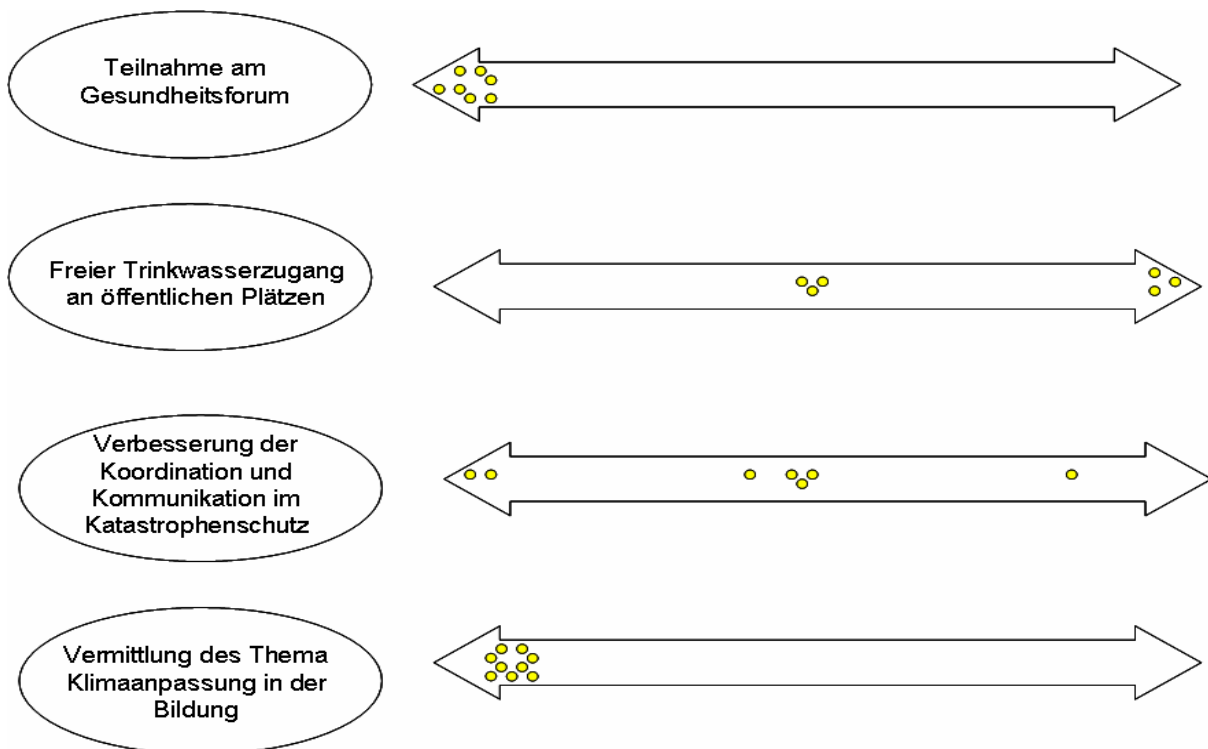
Teilnahme am Gesundheitsforum

Freier Trinkwasserzugang an öffentlichen Plätzen

Verbesserung der Koordination und Kommunikation im Katastrophenschutz

Vermittlung des Thema Klimaanpassung in der Bildung